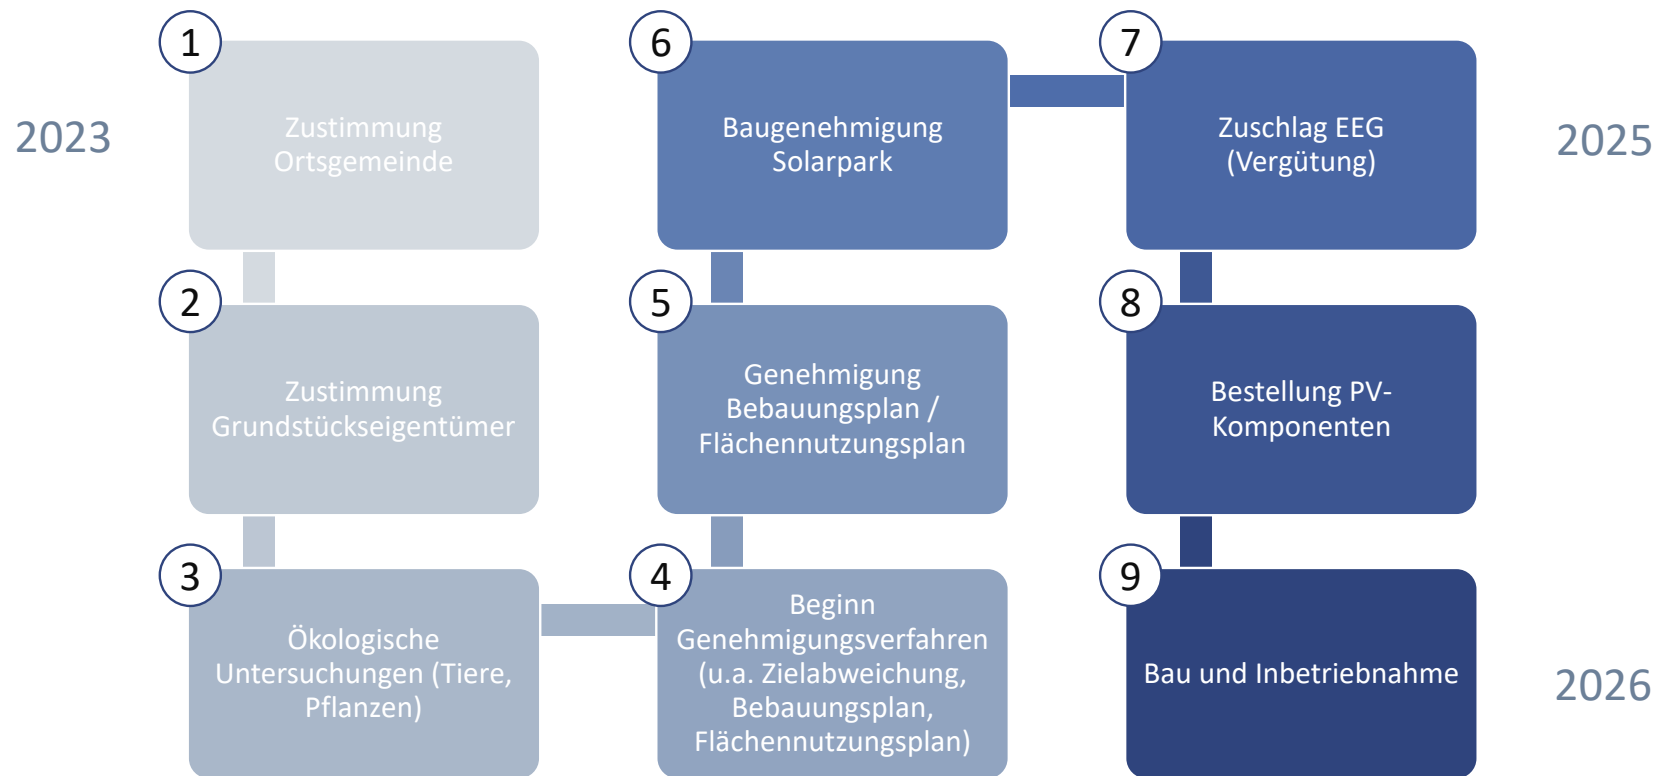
2023

1
Zustimmung Ortsgemeinde

2
Zustimmung Grundstückseigentümer

3
Ökologische Untersuchungen (Tiere, Pflanzen)

4
Beginn Genehmigungsverfahren (u.a. Zielabweichung, Bebauungsplan, Flächennutzungsplan)

5
Genehmigung Bebauungsplan / Flächennutzungsplan

6
Baugenehmigung Solarpark

7
Zuschlag EEG (Vergütung)

2025

8
Bestellung PV-Komponenten

9
Bau und Inbetriebnahme

2026